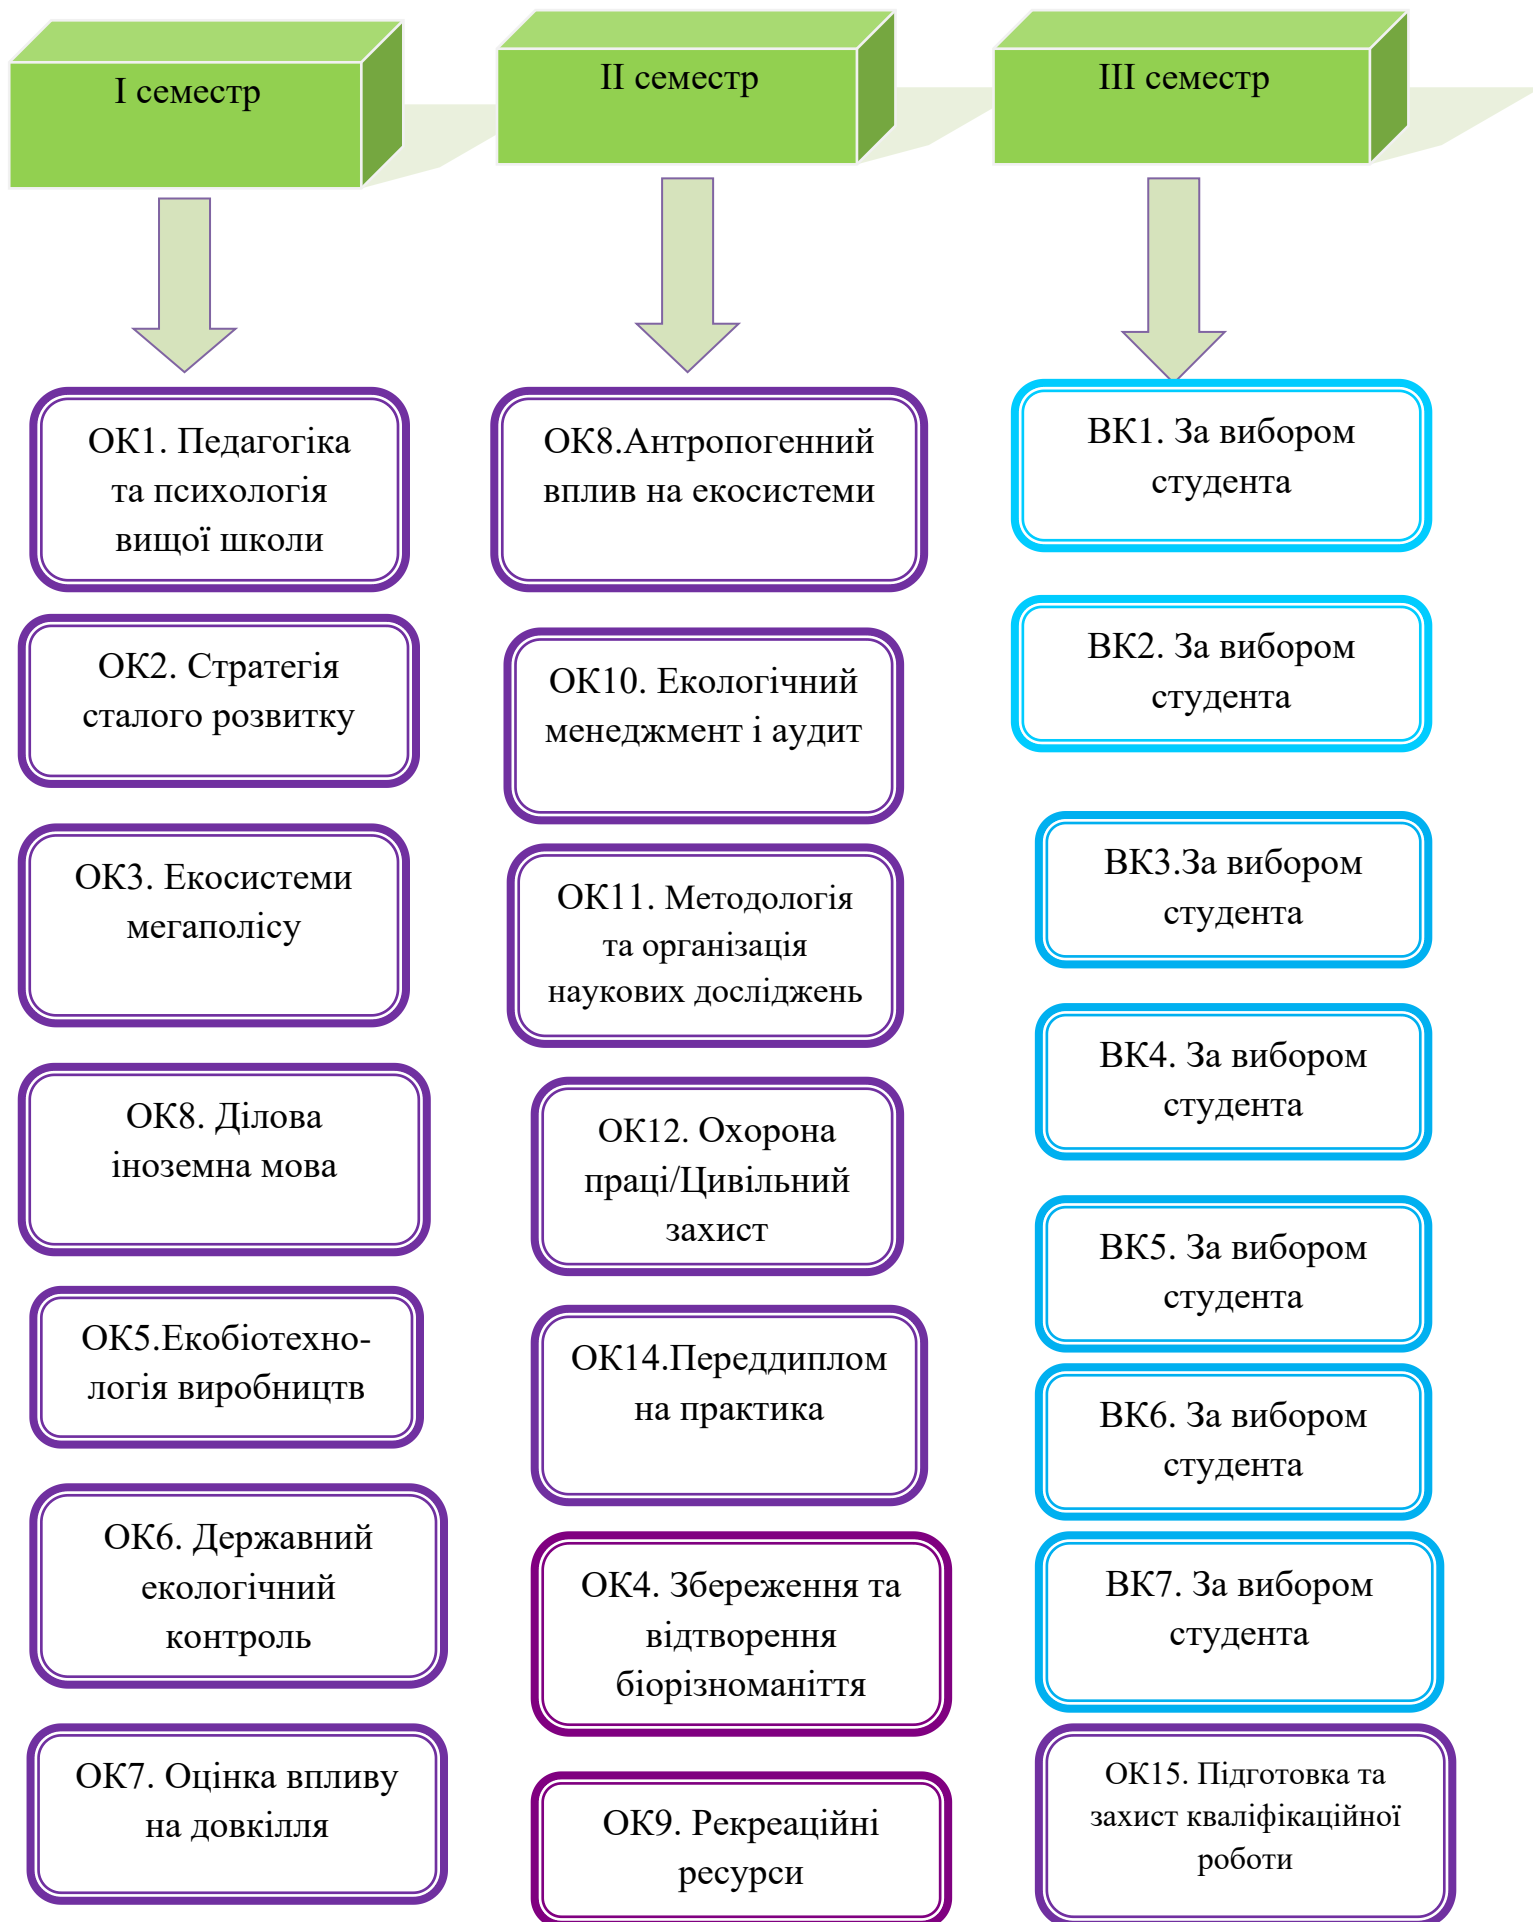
I семестр

II семестр

III семестр

ОК1. Педагогіка та психологія вищої школи

ОК2. Стратегія сталого розвитку

ОК3. Екосистеми мегаполісу

ОК8. Ділова іноземна мова

ОК5.Екобіотехнологія виробництв

ОК6. Державний екологічний контроль

ОК7. Оцінка впливу на довкілля

ОК8.Антропогенний вплив на екосистеми

ОК10. Екологічний менеджмент і аудит

ОК11. Методологія та організація наукових досліджень

ОК12. Охорона праці/Цивільний захист

ОК14.Переддиплом на практика

ОК4. Збереження та відтворення біорізноманіття

ОК9. Рекреаційні ресурси

ВК1. За вибором студента

ВК2. За вибором студента

ВК3.За вибором студента

ВК4. За вибором студента

ВК5. За вибором студента

ВК6. За вибором студента

ВК7. За вибором студента

ОК15. Підготовка та захист кваліфікаційної роботи